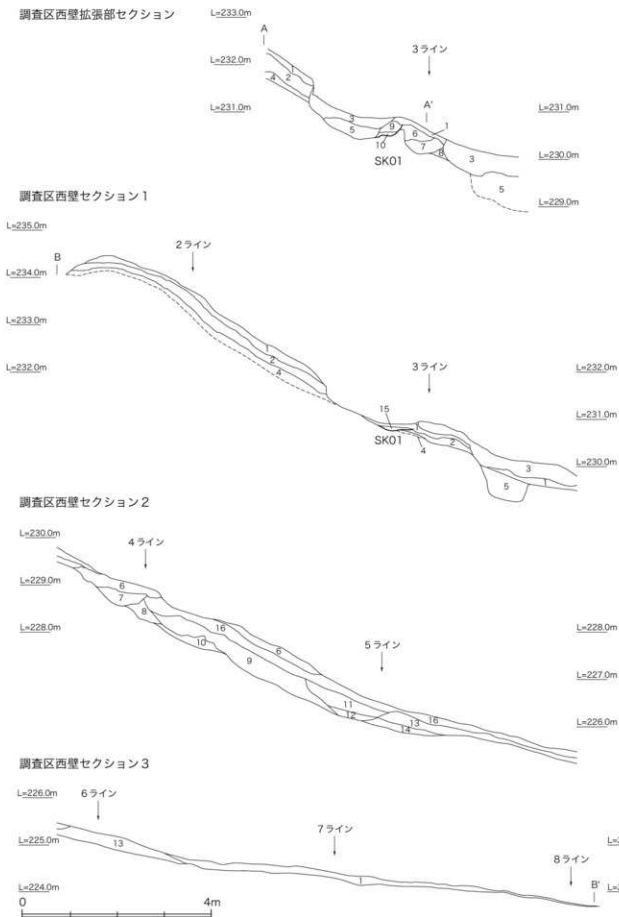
調査区西壁拡張部セクション

L=233.0m
A
L=232.0m
L=231.0m
3ライン
A'
L=231.0m
1
2
4
3
5
9
10
6
1
7
8
3
SK01
L=230.0m
5
L=229.0m

調査区西壁セクション1

L=235.0m
B
2ライン
L=234.0m
L=233.0m
L=232.0m
2
4
3ライン
L=232.0m
15
L=231.0m
1
SK01
2
4
3
L=230.0m
5

調査区西壁セクション2

L=230.0m
4ライン
L=229.0m
6
7
8
L=228.0m
16
10
6
9
5ライン
L=228.0m
L=227.0m
11
12
13
16
14
L=226.0m

調査区西壁セクション3

L=226.0m
6ライン
L=225.0m
13
7ライン
L=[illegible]
1
8ライン
L=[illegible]
B'
L=224.0m
0
4m